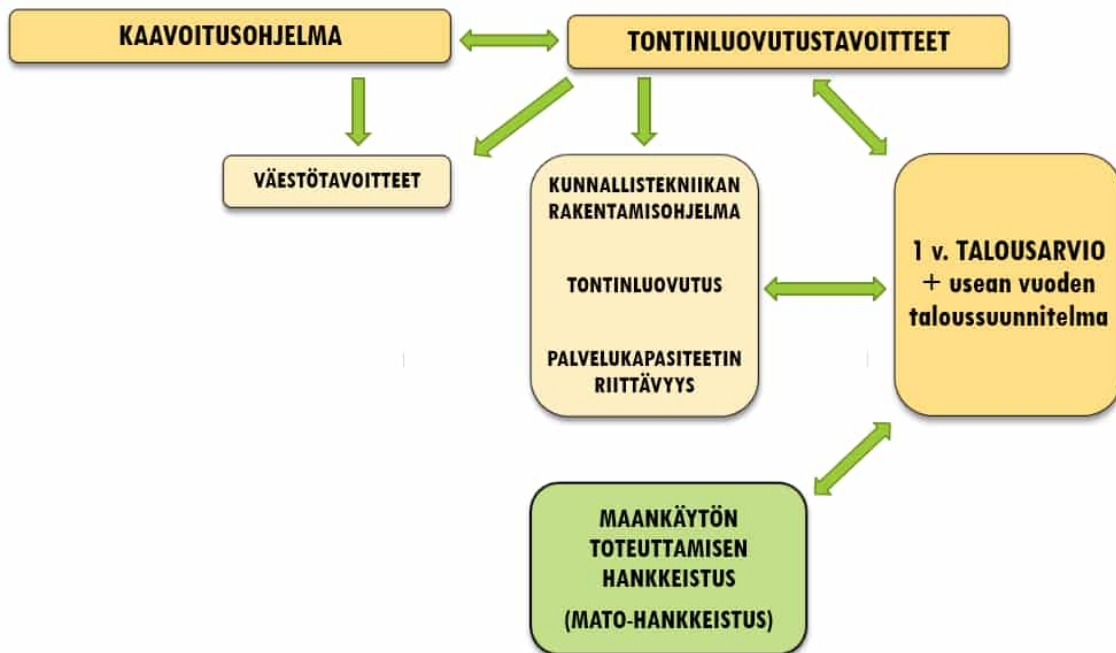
KAAVOITUSOHJELMA

TONTINLUOVUTUSTAVOITTEET

VÄESTÖTAVOITTEET

KUNNALLISTEKNIIKAN RAKENTAMISOHJELMA

TONTINLUOVUTUS

PALVELUKAPASITEETIN RIITTÄVYYS

1 v. TALOUSARVIO + usean vuoden taloussuunnitelma

MAANKÄYTÖN TOTEUTTAMISEN HANKKEISTUS

(MATO-HANKKEISTUS)